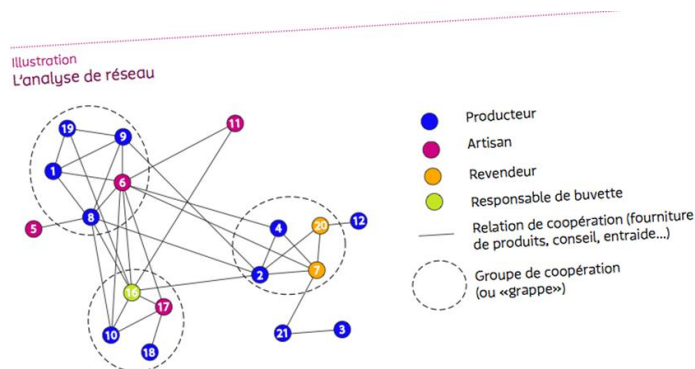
Illustration
L'analyse de réseau

19
9
11
1
6
5
8
4
20
12
2
7
16
17
10
18
21
3

Producteur
Artisan
Revendeur
Responsable de buvette
Relation de coopération (fourniture de produits, conseil, entraide...)
Groupe de coopération (ou «grappe»)